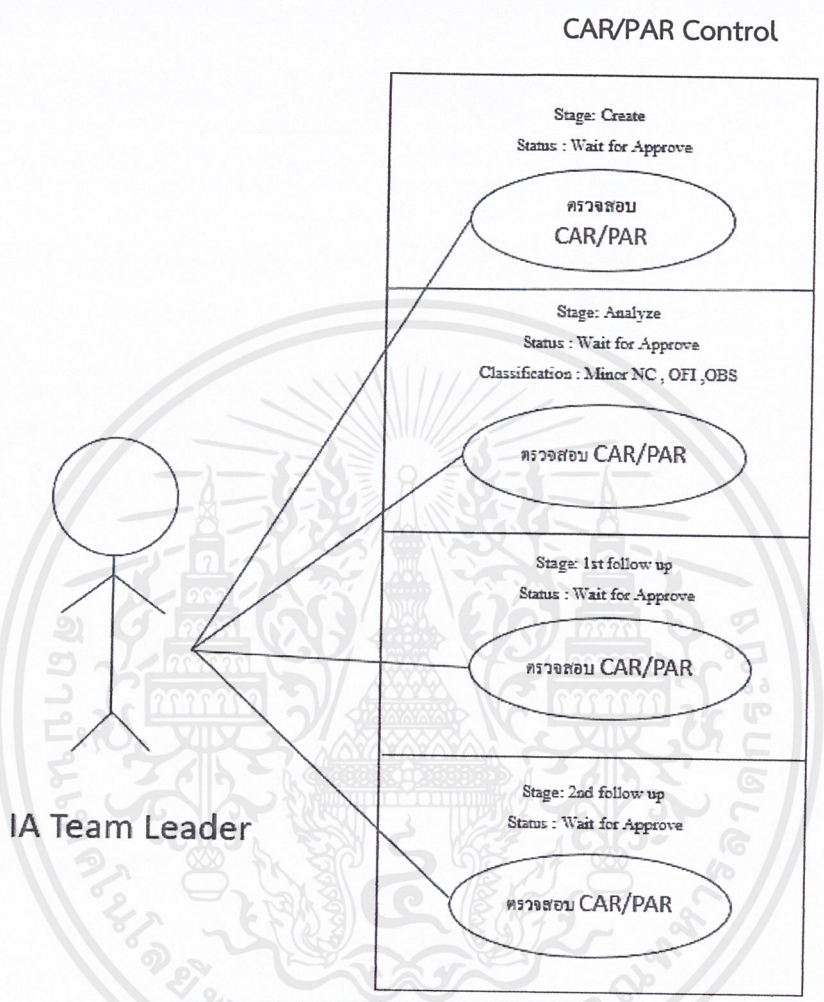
CAR/PAR Control

Stage: Create
Status : Wait for Approve

ตรวจสอบ CAR/PAR

Stage: Analyze
Status : Wait for Approve
Classification : Minor NC , OFI ,OBS

ตรวจสอบ CAR/PAR

Stage: 1st follow up
Status : Wait for Approve

ตรวจสอบ CAR/PAR

Stage: 2nd follow up
Status : Wait for Approve

ตรวจสอบ CAR/PAR

IA Team Leader